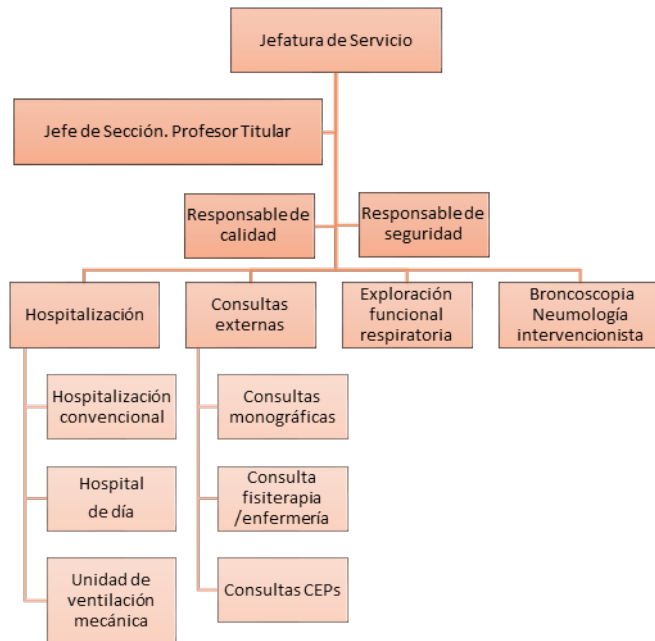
Jefatura de Servicio

Jefe de Sección. Profesor Titular

Responsable de calidad

Responsable de seguridad

Hospitalización

Consultas externas

Exploración funcional respiratoria

Broncoscopia Neumología intervencionista

Hospitalización convencional

Hospital de día

Unidad de ventilación mecánica

Consultas monográficas

Consulta fisiterapia /enfermería

Consultas CEPs